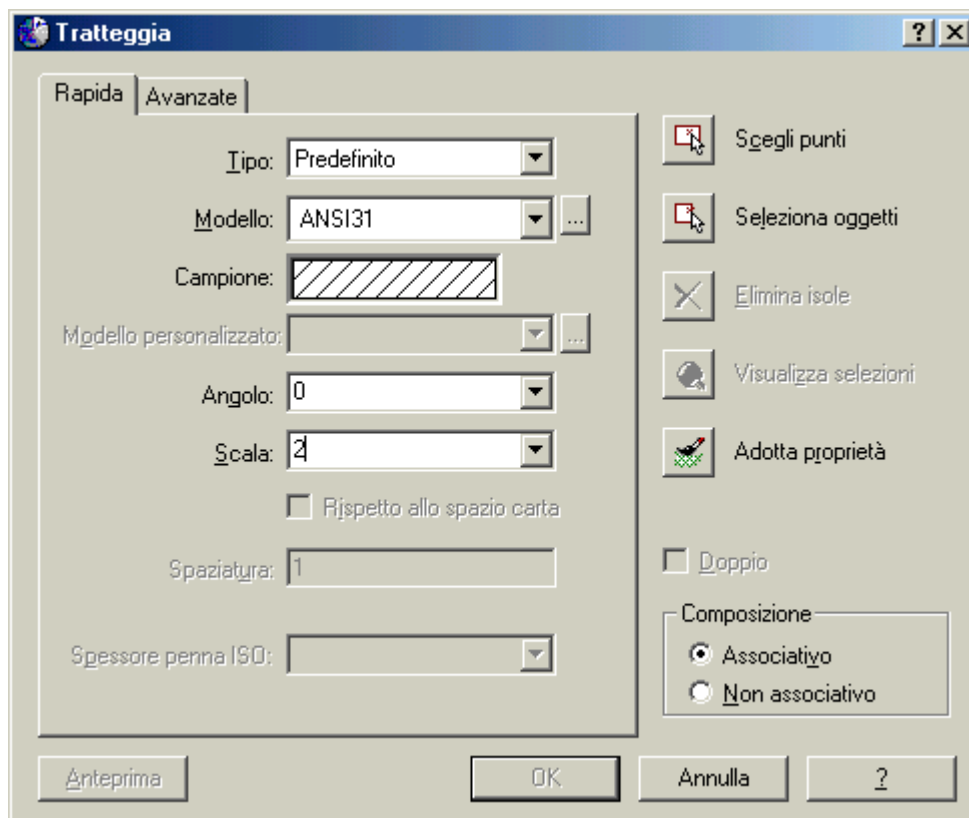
Tratteggia

?

Rapida

Avanzate

Tipo: Predefinito

Modello: ANSI31

...

Campione:

Modello personalizzato:

...

Angolo: 0

Scala: 2

Rispetto allo spazio carta

Spaziatura: 1

Spessore penna ISO:

Scegli punti

Seleziona oggetti

Elimina isole

Visualizza selezioni

Adotta proprietà

Doppio

Composizione

Associativo

Non associativo

Anteprima

OK

Annulla

?